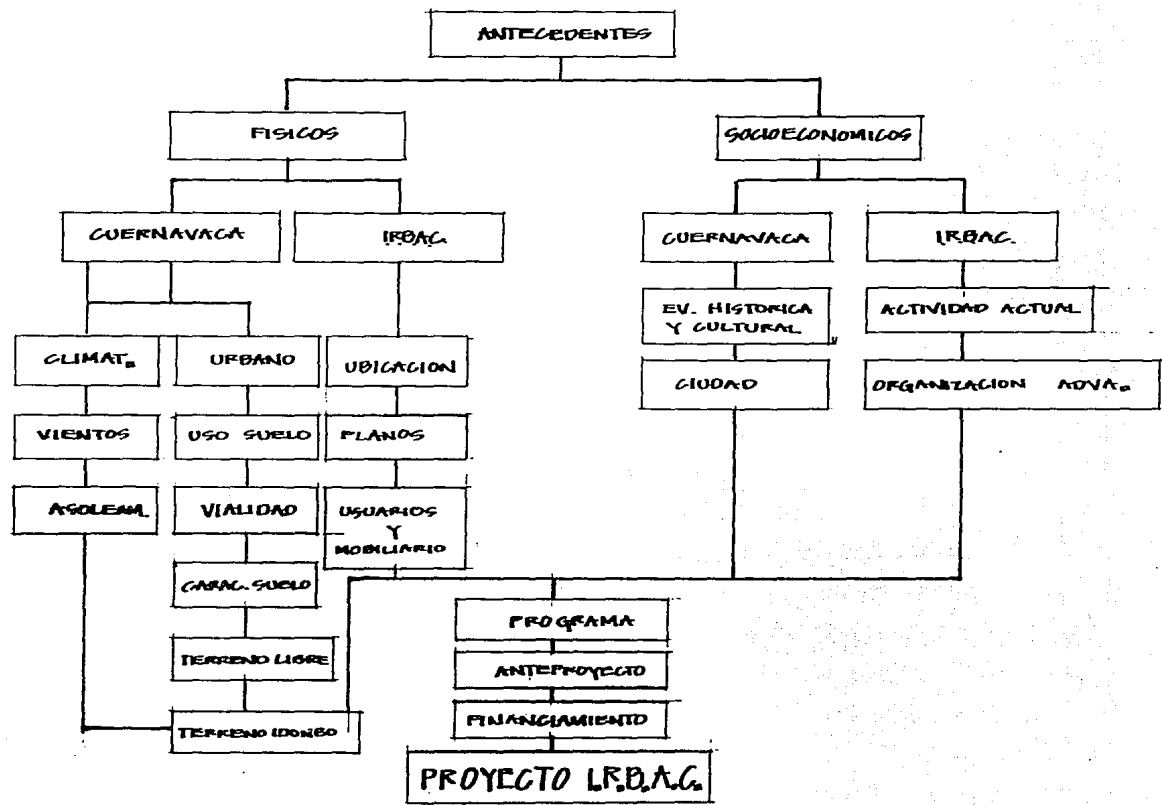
ANTECEDENTES

FISICOS

SOCIOECONOMICOS

CUERNAVACA

IRBAC

CUERNAVACA

IRBAC

CLIMAT.

URBANO

UBICACION

EV. HISTORICA Y CULTURAL

ACTIVIDAD ACTUAL

VIENTOS

USO SUELO

PLANOS

CIUDAD

ORGANIZACION ADVA.

ASOLEAM.

VIALIDAD

USUARIOS Y MOBILIARIO

CARAC. SUELO

TERRENO LIBRE

TERRENO IDONEO

PROGRAMA

ANTEPROYECTO

FINANCIAMIENTO

PROYECTO I.R.B.A.C.